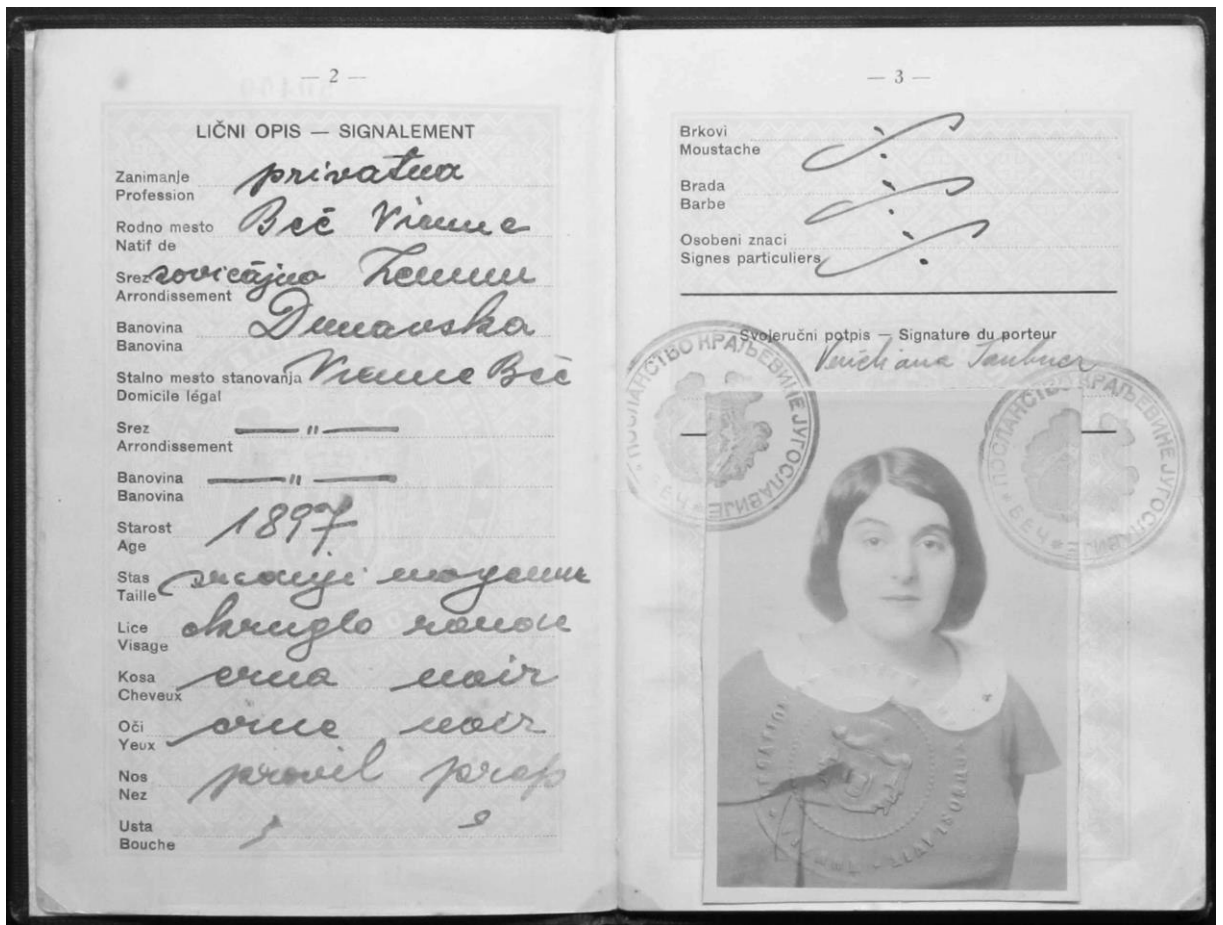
— 2 —

LIČNI OPIS — SIGNALEMENT

Zanimanje
Profession privatna

Rodno mesto
Natif de Beč Vienne

Srez
Arrondissement ovičajno Vienne

Banovina
Banovina Dunavska

Stalno mesto stanovanja
Domicile légal Vienne Beč

Srez
Arrondissement — " —

Banovina
Banovina — " —

Starost
Age 1897

Stas
Taille srednji moyenne

Lice
Visage okruglo ronde

Kosa
Cheveux crna noir

Oči
Yeux crne noir

Nos
Nez pravil prop

Usta
Bouche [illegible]

— 3 —

Brkovi
Moustache

Brada
Barbe

Osobeni znaci
Signes particuliers

Svojeručni potpis — Signature du porteur
Vinchana Taubner

ПОСЛАНСТВО КРАЉЕВИНЕ ЈУГОСЛАВИЈЕ БЕЧ

ПОСЛАНСТВО КРАЉЕВИНЕ ЈУГОСЛАВИЈЕ БЕЧ